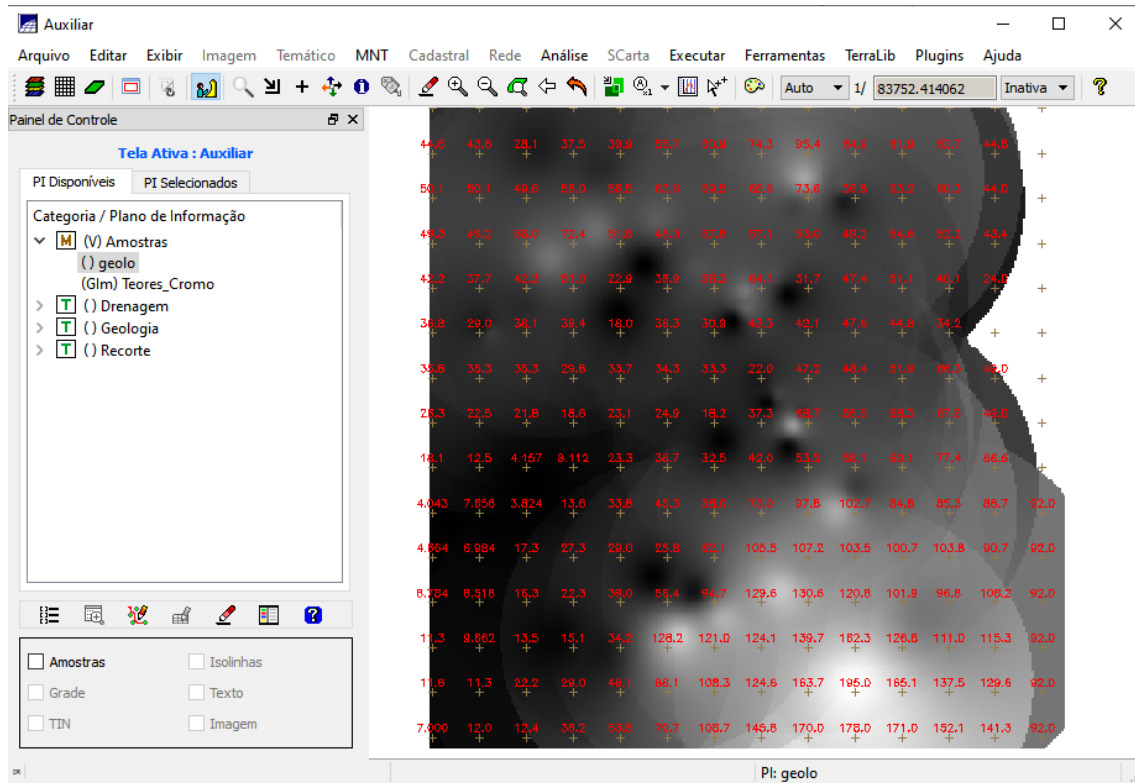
Auxiliar

Arquivo Editar Exibir Imagem Temático MNT Cadastral Rede Análise SCarta Executar Ferramentas TerraLib Plugins Ajuda

Auto 1/ 83752.414062 Inativa

Painel de Controle

Tela Ativa : Auxiliar

PI Disponíveis PI Selecionados

Categoria / Plano de Informação
M (V) Amostras
() geolo
(Glm) Teores_Cromo
T () Drenagem
T () Geologia
T () Recorte

Amostras
Isolinhas
Grade
Texto
TIN
Imagem

44.6 43.6 28.1 37.5 39.9 55.7 59.8 74.3 85.4 64.9 61.9 62.7 44.8
50.1 60.1 49.6 55.0 58.8 63.5 59.8 66.9 73.6 56.8 53.2 60.3 44.0
49.3 49.2 56.0 72.4 51.8 43.3 52.8 57.1 53.0 49.2 54.6 50.3 43.4
42.2 37.7 42.2 61.0 22.9 35.9 56.5 64.1 31.7 47.4 51.1 46.1 24.6
36.8 29.0 38.1 36.4 18.0 36.3 30.9 43.3 42.1 47.6 44.9 34.2
35.8 35.3 35.3 29.6 33.7 34.3 33.3 22.0 47.2 48.4 51.6 66.3 69.0
28.3 22.5 21.8 18.6 23.1 24.9 18.2 37.3 68.7 56.3 68.5 67.5 80.0
18.1 12.5 4.157 8.112 23.3 36.7 32.5 42.0 53.9 58.1 69.1 77.4 86.6
4.043 7.856 3.824 13.6 33.6 45.3 39.0 73.0 97.8 102.7 84.8 85.3 86.7 92.0
4.664 6.984 17.3 27.3 29.0 25.8 62.1 105.5 107.2 103.5 100.7 103.8 90.7 92.0
6.784 8.518 15.3 22.3 39.0 55.4 94.7 129.6 130.6 120.8 101.9 96.8 108.2 92.0
11.3 9.862 13.5 15.1 34.2 126.2 121.0 124.1 139.7 182.3 126.8 111.0 115.3 92.0
11.8 11.3 22.2 29.0 46.1 88.1 108.3 124.6 163.7 195.0 165.1 137.5 129.6 92.0
7.000 12.0 12.4 38.2 53.5 70.7 108.7 145.8 170.0 178.0 171.0 152.1 141.3 92.0

PI: geolo